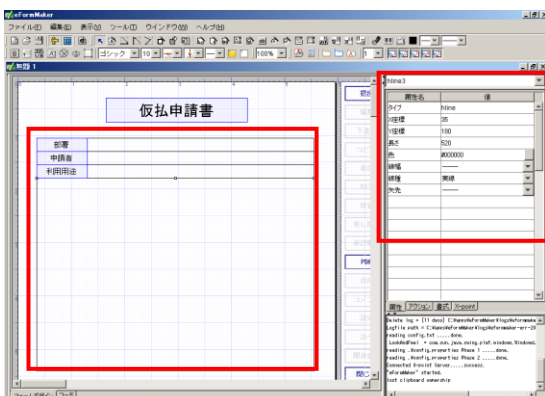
eFormMaker
ファイル(F) 編集(E) 表示(V) ツール(T) ウインドウ(W) ヘルプ(H)
ゴシック 10 100%
無題 1
仮払申請書
部署
申請者
利用用途
hline3
| 属性名 | 値 |
|---|---|
| タイプ | hline |
| X座標 | 35 |
| Y座標 | 180 |
| 長さ | 520 |
| 色 | #000000 |
| 線幅 | |
| 線種 | 実線 |
| 矢先 | |
属性 アクション 書式 X-point
Delete log = [11 days] C:¥eFormMaker¥logs¥eformmake
Logfile path = C:¥eFormMaker¥logs¥eformmaker-err-20
reading config.txt ......done.
LookAndFeel = com.sun.java.swing.plaf.windows.Windows
reading .¥config.properties Phase 1 ......done.
reading .¥config.properties Phase 2 ......done.
Connected X-point Server......success.
"eFormMaker" started.
lost clipboard ownership